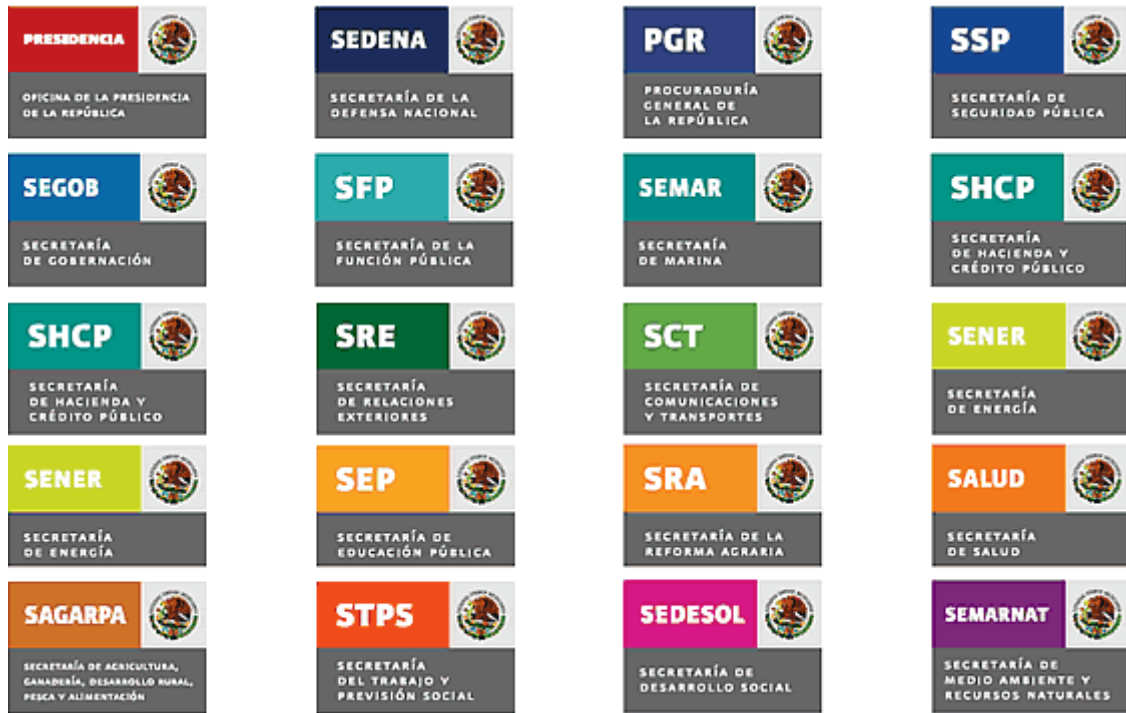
PRESIDENCIA

OFICINA DE LA PRESIDENCIA DE LA REPÚBLICA

SEDENA

SECRETARÍA DE LA DEFENSA NACIONAL

PGR

PROCURADURÍA GENERAL DE LA REPÚBLICA

SSP

SECRETARÍA DE SEGURIDAD PÚBLICA

SEGOB

SECRETARÍA DE GOBERNACIÓN

SFP

SECRETARÍA DE LA FUNCIÓN PÚBLICA

SEMAR

SECRETARÍA DE MARINA

SHCP

SECRETARÍA DE HACIENDA Y CRÉDITO PÚBLICO

SHCP

SECRETARÍA DE HACIENDA Y CRÉDITO PÚBLICO

SRE

SECRETARÍA DE RELACIONES EXTERIORES

SCT

SECRETARÍA DE COMUNICACIONES Y TRANSPORTES

SENER

SECRETARÍA DE ENERGÍA

SENER

SECRETARÍA DE ENERGÍA

SEP

SECRETARÍA DE EDUCACIÓN PÚBLICA

SRA

SECRETARÍA DE LA REFORMA AGRARIA

SALUD

SECRETARÍA DE SALUD

SAGARPA

SECRETARÍA DE AGRICULTURA, GANADERÍA, DESARROLLO RURAL, PESCA Y ALIMENTACIÓN

STPS

SECRETARÍA DEL TRABAJO Y PREVISIÓN SOCIAL

SEDESOL

SECRETARÍA DE DESARROLLO SOCIAL

SEMARNAT

SECRETARÍA DE MEDIO AMBIENTE Y RECURSOS NATURALES